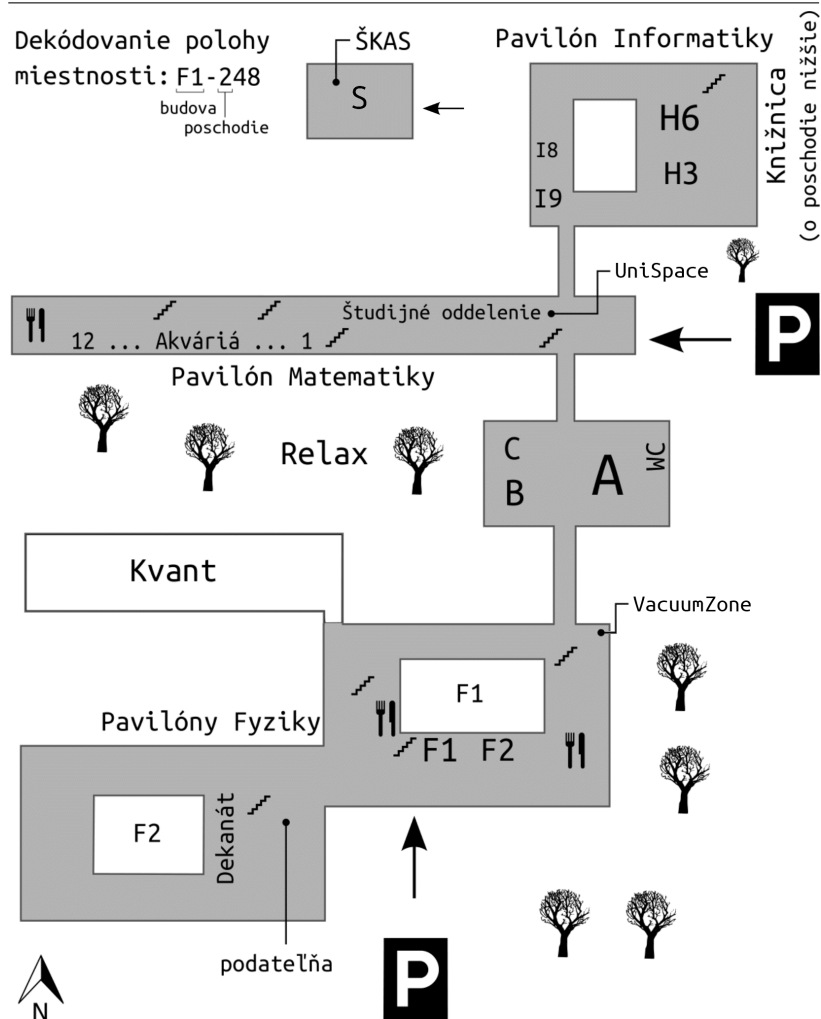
Dekódovanie polohy miestnosti: F1-248
budova
poschodie

ŠKAS
S

Pavilón Informatiky
H6
I8
H3
I9
Knižnica
(o poschodie nižšie)

UniSpace

Študijné oddelenie
12 ... Akváriá ... 1

P

Pavilón Matematiky

Relax

C
B
A
WC

Kvant

VacuumZone

F1

Pavilóny Fyziky

F1 F2

F2
Dekanát

podateľňa

P

N